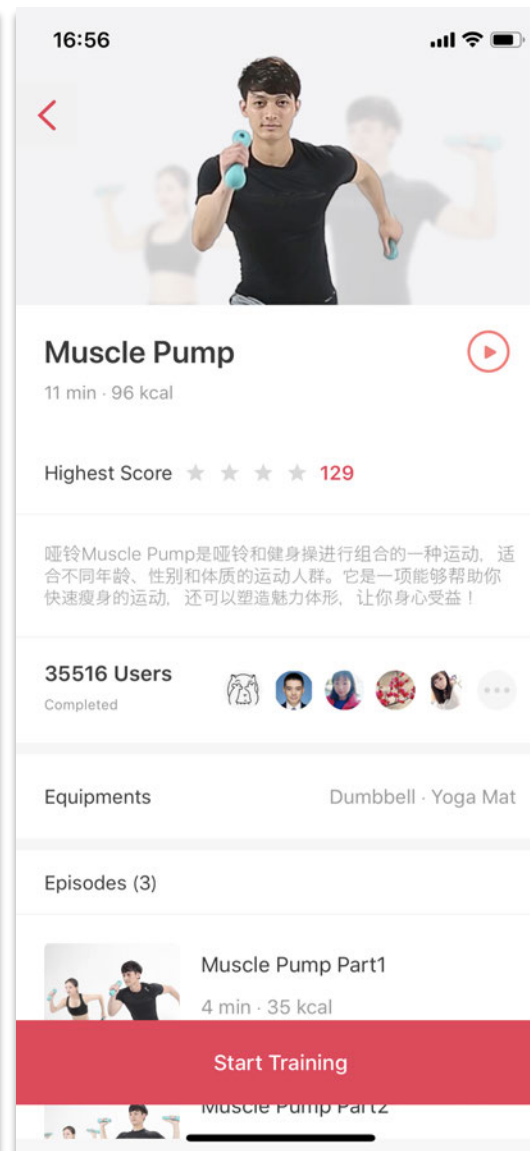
16:56

Muscle Pump

11 min · 96 kcal

Highest Score 129

哑铃Muscle Pump是哑铃和健身操进行组合的一种运动，适合不同年龄、性别和体质的运动人群。它是一项能够帮助你快速瘦身的运动，还可以塑造魅力体形，让你身心受益！

35516 Users
Completed

Equipments Dumbbell · Yoga Mat

Episodes (3)

Muscle Pump Part1
4 min · 35 kcal

Start Training

Muscle Pump Part2